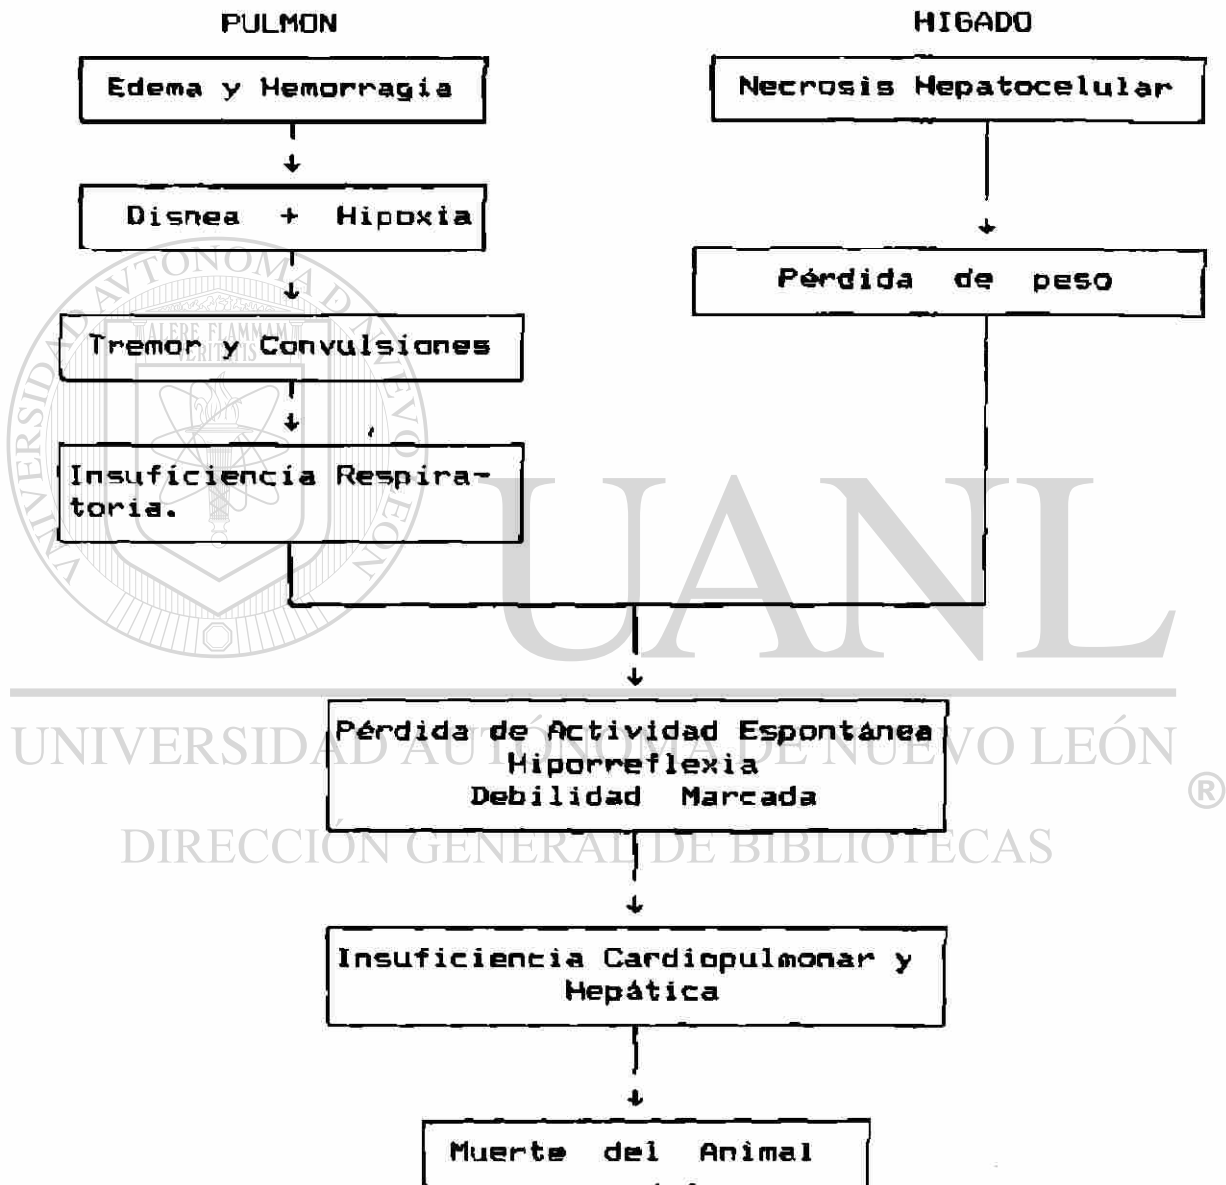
PULMON

Edema y Hemorragia

Disnea + Hipoxia

Tremor y Convulsiones

Insuficiencia Respiratoria.

HIGADO

Necrosis Hepatocelular

Pérdida de peso

Pérdida de Actividad Espontánea
Hiporreflexia
Debilidad Marcada

Insuficiencia Cardiopulmonar y Hepática

Muerte del Animal

UNIVERSIDAD AUTÓNOMA DE NUEVO LEÓN
DIRECCIÓN GENERAL DE BIBLIOTECAS
UANL
ALERE FLAMMAM VERITATIS
®